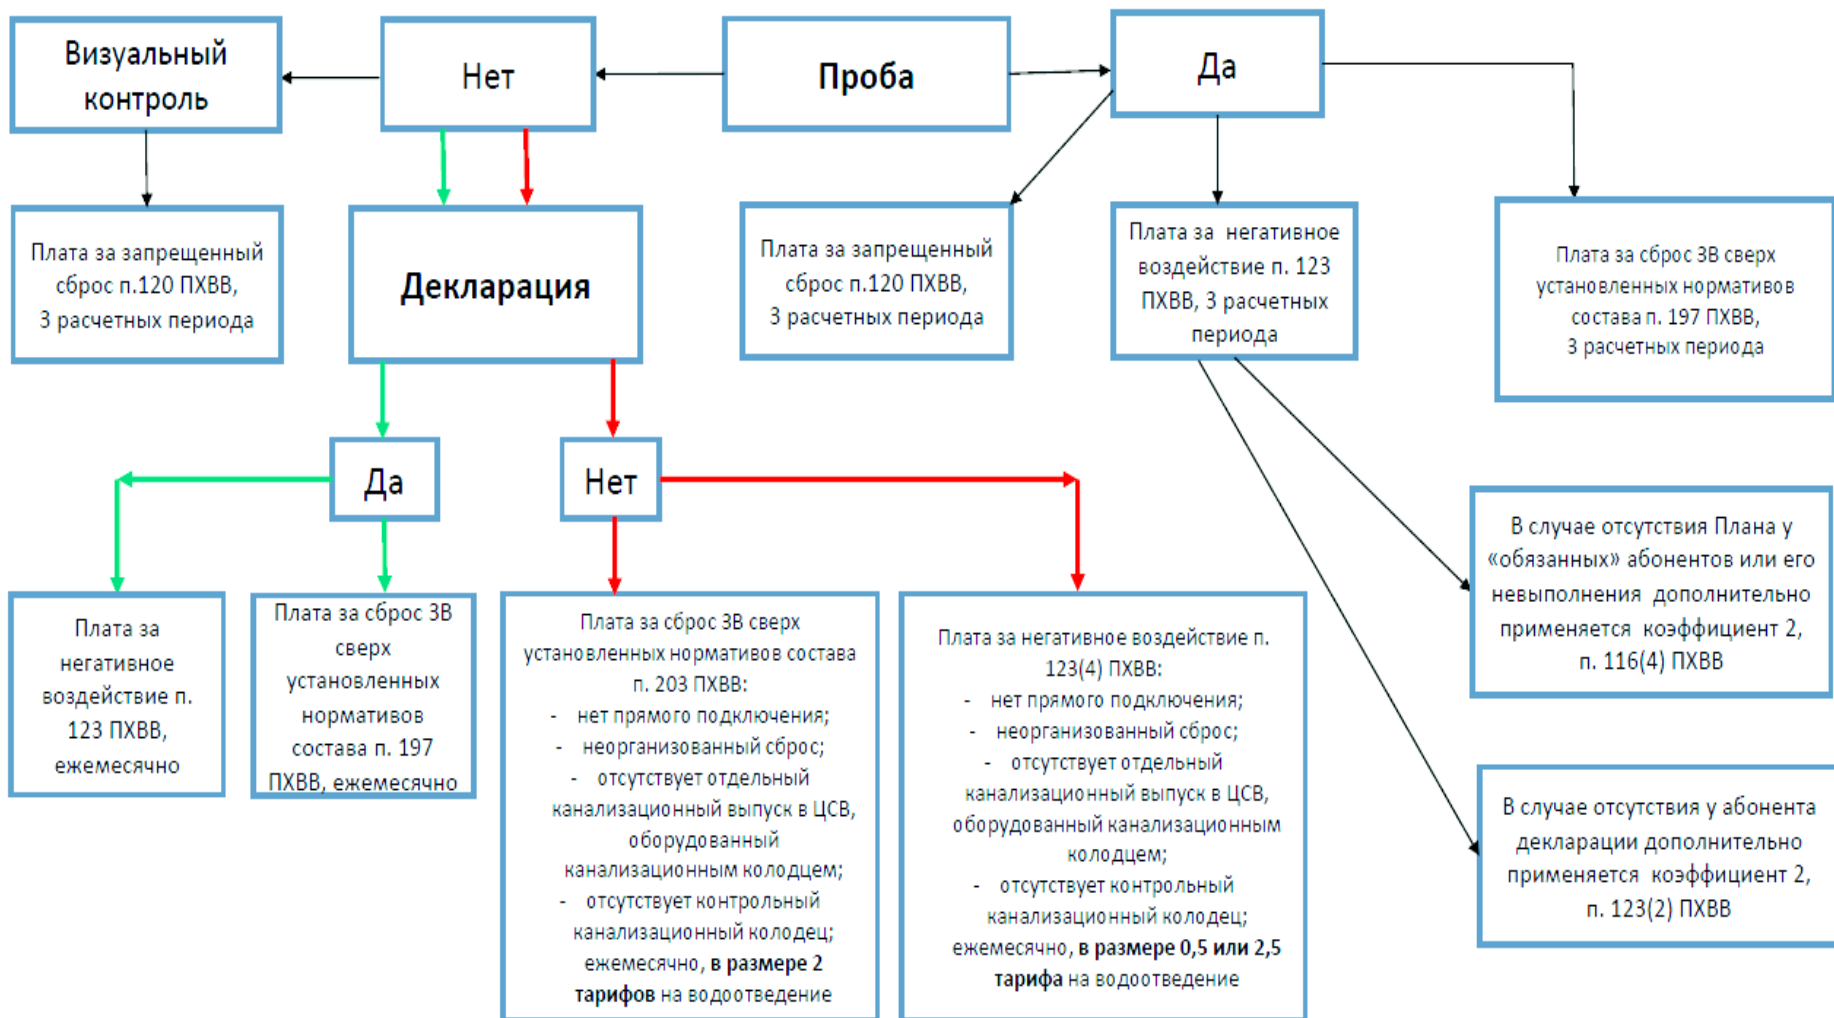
Визуальный контроль

Нет

Проба

Да

Плата за запрещенный сброс п.120 ПХВВ, 3 расчетных периода

Декларация

Плата за запрещенный сброс п.120 ПХВВ, 3 расчетных периода

Плата за негативное воздействие п. 123 ПХВВ, 3 расчетных периода

Плата за сброс ЗВ сверх установленных нормативов состава п. 197 ПХВВ, 3 расчетных периода

Да

Нет

В случае отсутствия Плана у «обязанных» абонентов или его невыполнения дополнительно применяется коэффициент 2, п. 116(4) ПХВВ

Плата за негативное воздействие п. 123 ПХВВ, ежемесячно

Плата за сброс ЗВ сверх установленных нормативов состава п. 197 ПХВВ, ежемесячно

Плата за сброс ЗВ сверх установленных нормативов состава п. 203 ПХВВ:
- нет прямого подключения;
- неорганизованный сброс;
- отсутствует отдельный канализационный выпуск в ЦСВ, оборудованный канализационным колодцем;
- отсутствует контрольный канализационный колодец;
ежемесячно, в размере 2 тарифов на водоотведение

Плата за негативное воздействие п. 123(4) ПХВВ:
- нет прямого подключения;
- неорганизованный сброс;
- отсутствует отдельный канализационный выпуск в ЦСВ, оборудованный канализационным колодцем;
- отсутствует контрольный канализационный колодец;
ежемесячно, в размере 0,5 или 2,5 тарифа на водоотведение

В случае отсутствия у абонента декларации дополнительно применяется коэффициент 2, п. 123(2) ПХВВ